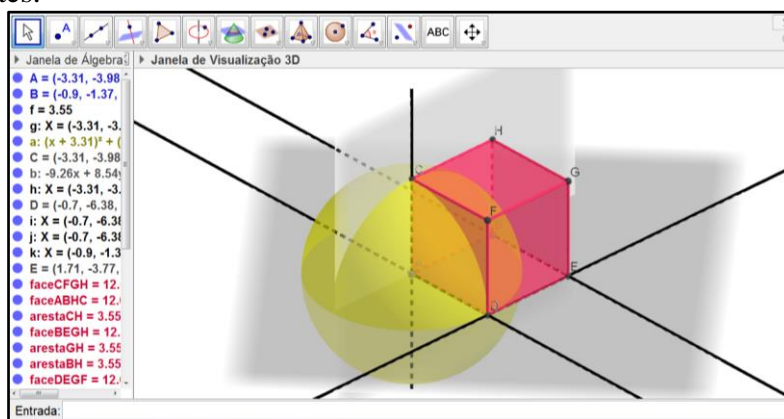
Janela de Álgebra
Janela de Visualização 3D
A = (-3.31, -3.98
B = (-0.9, -1.37,
f = 3.55
g: X = (-3.31, -3.
a: (x + 3.31)² + (
C = (-3.31, -3.98
b: -9.26x + 8.54
h: X = (-3.31, -3.
D = (-0.7, -6.38,
i: X = (-0.7, -6.38
j: X = (-0.7, -6.38
k: X = (-0.9, -1.3
E = (1.71, -3.77,
faceCFGH = 12.
faceABHC = 12.
arestaCH = 3.55
faceBEGH = 12.
arestaGH = 3.55
arestaBH = 3.55
faceDEGF = 12.
H
G
C
F
E
D
ABC
Entrada: